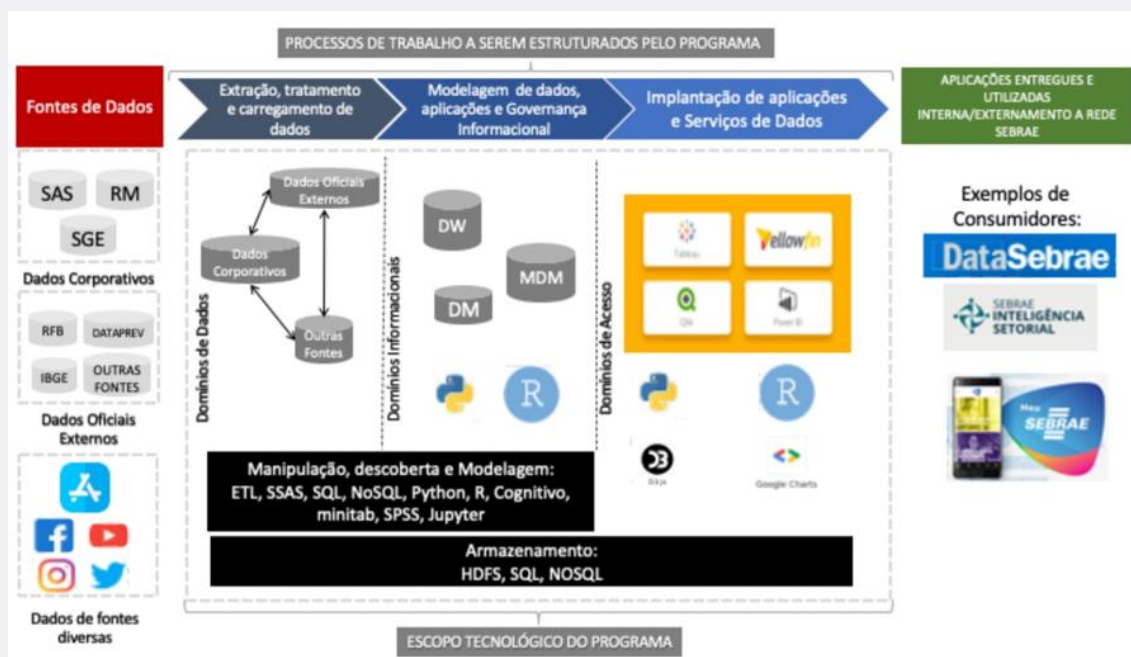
PROCESSOS DE TRABALHO A SEREM ESTRUTURADOS PELO PROGRAMA

Fontes de Dados

Extração, tratamento e carregamento de dados

Modelagem de dados, aplicações e Governança Informacional

Implantação de aplicações e Serviços de Dados

APLICAÇÕES ENTREGUES E UTILIZADAS INTERNA/EXTERNAMENTO A REDE SEBRAE

SAS
RM
SGE

Dados Corporativos

RFB
DATAPREV
IBGE
OUTRAS FONTES

Dados Oficiais Externos

Dados de fontes diversas

Domínios de Dados

Dados Oficiais Externos
Dados Corporativos
Outras Fontes

Domínios Informacionais

DW
MDM
DM

Domínios de Acesso

Tableau
Yellowfin
Qlik
Power BI

D3.js
Google Charts

Manipulação, descoberta e Modelagem:
ETL, SSAS, SQL, NoSQL, Python, R, Cognitivo, minitab, SPSS, Jupyter

Armazenamento:
HDFS, SQL, NOSQL

Exemplos de Consumidores:

DataSebrae

SEBRAE INTELIGÊNCIA SETORIAL

Meu SEBRAE

ESCOPO TECNOLÓGICO DO PROGRAMA